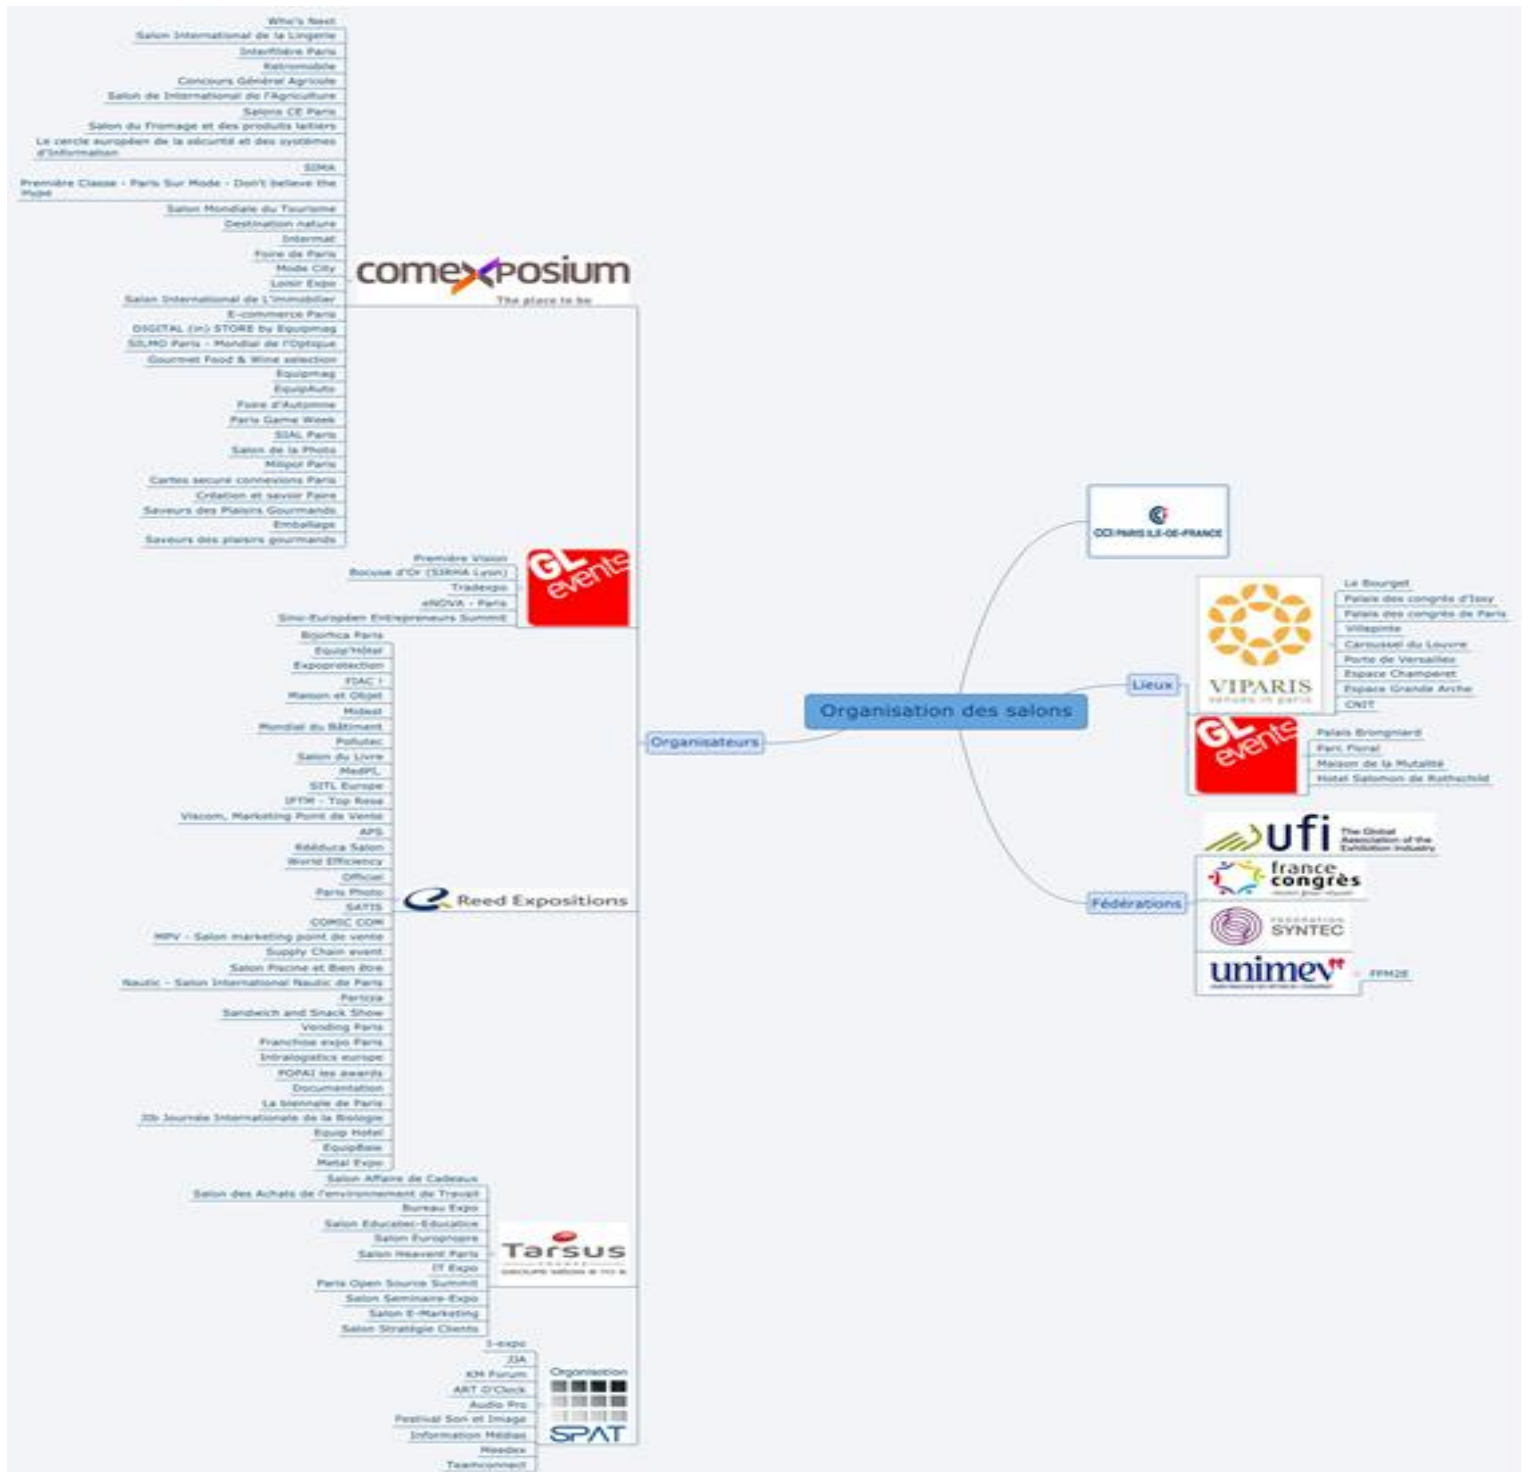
Who's Next
Salon International de la Lingerie
Interfilière Paris
Retromobile
Concours Général Agricole
Salon de International de l'Agriculture
Salons CE Paris
Salon du Fromage et des produits laitiers
Le cercle européen de la sécurité et des systèmes d'information
SIMA
Première Classe - Paris Sur Mode - Don't believe the Hype
Salon Mondiale du Tourisme
Destination nature
Intermat
Foire de Paris
Mode City
Loisir Expo
Salon International de L'immobilier
E-commerce Paris
DIGITAL (in) STORE by Equipmag
SILMO Paris - Mondial de l'Optique
Gourmet Food & Wine selection
Equipmag
EquipAuto
Foire d'Automne
Paris Game Week
SIAL Paris
Salon de la Photo
Milipol Paris
Cartes secure connexions Paris
Création et savoir Faire
Saveurs des Plaisirs Gourmands
Emballage
Saveurs des plaisirs gourmands

comexposium
The place to be

Première Vision
Bocuse d'Or (SIRHA Lyon)
Tradexpo
eNOVA - Paris
Sino-Européen Entrepreneurs Summit

GL events

Bijorhca Paris
Equip'Hôtel
Expoprotection
FIAC !
Maison et Objet
Midest
Mondial du Bâtiment
Pollutec
Salon du Livre
MedPI
SITL Europe
IFTM - Top Resa
Viscom, Marketing Point de Vente
APS
Rééduca Salon
World Efficiency
Officiel
Paris Photo
SATIS
COMIC CON
MPV - Salon marketing point de vente
Supply Chain event
Salon Piscine et Bien être
Nautic - Salon International Nautic de Paris
Paricya
Sandwich and Snack Show
Vending Paris
Franchise expo Paris
Intralogistics europe
POPAI les awards
Documentation
La biennale de Paris
Journée Internationale de la Biologie
Equip Hotel
EquipBaie
Metal Expo

Reed Expositions

Salon Affaire de Cadeaux
Salon des Achats de l'environnement de Travail
Bureau Expo
Salon Educatec-Educatice
Salon Europropre
Salon Heavent Paris
IT Expo
Paris Open Source Summit
Salon Seminaire-Expo
Salon E-Marketing
Salon Stratégie Clients

Tarsus

I-expo
JJA
KM Forum
ART O'Clock
Audio Pro
Festival Son et Image
Information Médias
Meedex
Teamconnect

Organisation
SPAT

Organisateurs

Organisation des salons

CCI PARIS ILE-DE-FRANCE

Lieux

VIPARIS
venues in paris

Le Bourget
Palais des congrès d'Issy
Palais des congrès de Paris
Villepinte
Carrousel du Louvre
Porte de Versailles
Espace Champerret
Espace Grande Arche
CNIT

GL events

Palais Brongniard
Parc Floral
Maison de la Mutalité
Hotel Salomon de Rothschild

Fédérations

ufi The Global Association of the Exhibition Industry
france congrès
FEDERATION SYNTEC
unimev
FFM2E